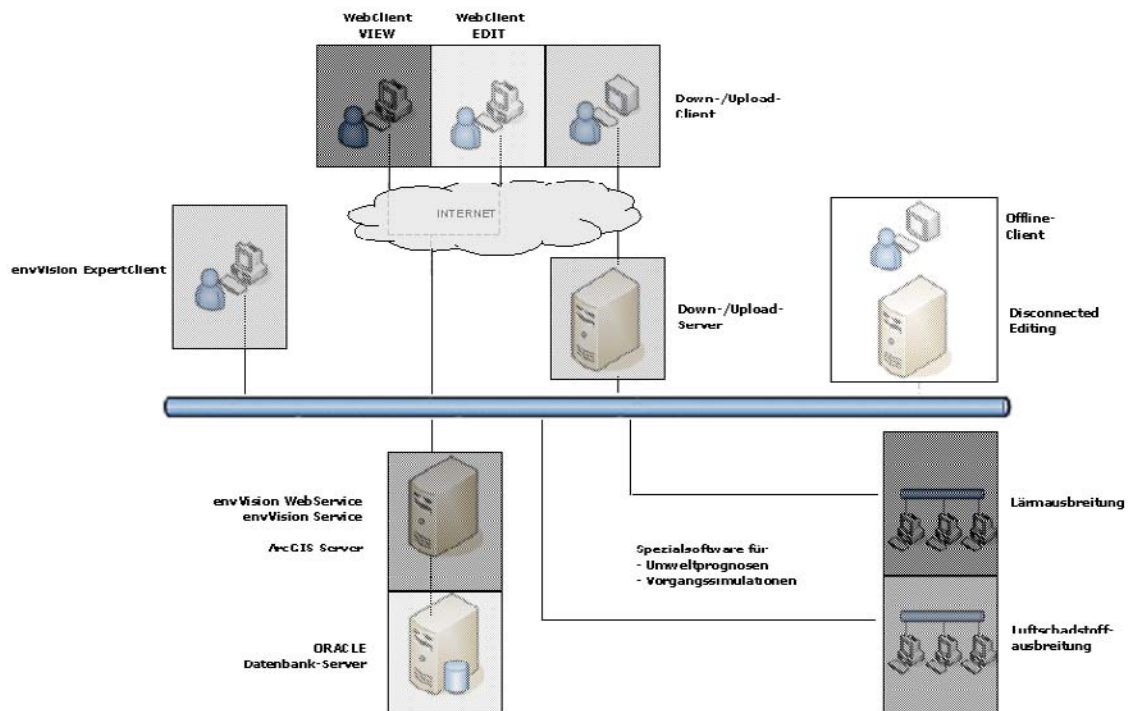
WebClient VIEW

WebClient EDIT

Down-/Upload-Client

INTERNET

envVision ExpertClient

Down-/Upload-Server

Offline-Client

Disconnected Editing

envVision WebService
envVision Service

ArcGIS Server

ORACLE
Datenbank-Server

Spezialsoftware für
- Umweltprognosen
- Vorgangssimulationen

Lärmausbreitung

Luftschadstoff-ausbreitung